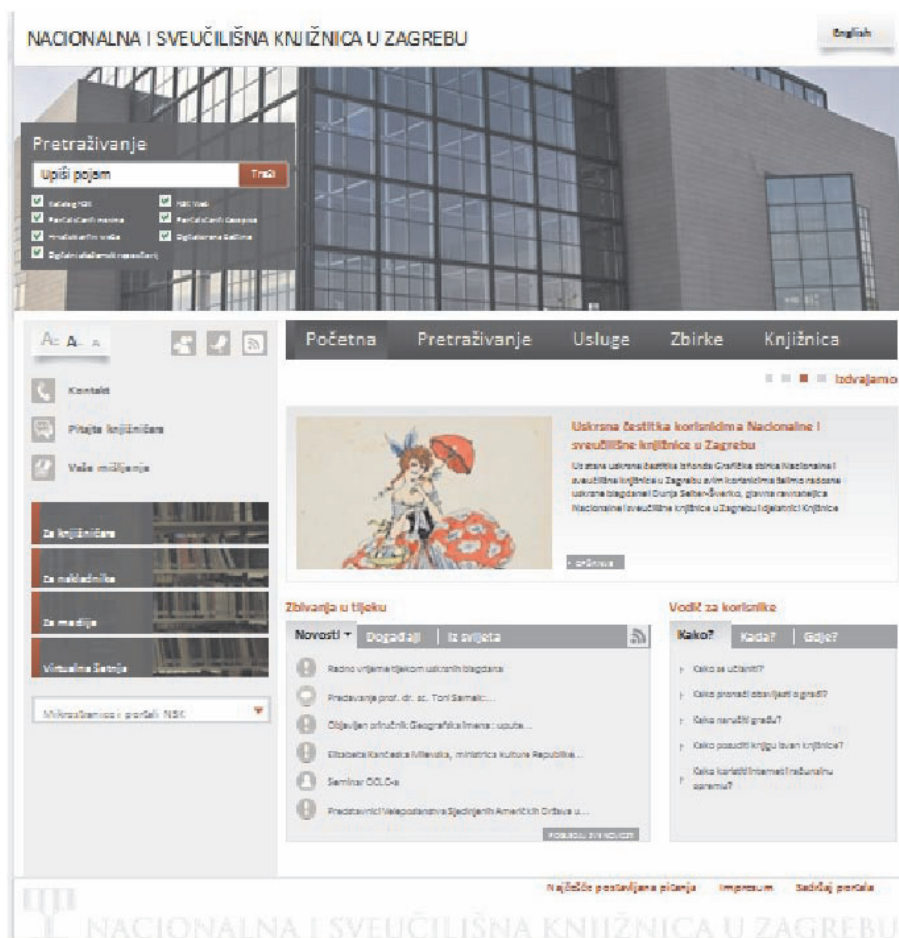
NACIONALNA I SVEUČILIŠNA KNJIŽNICA U ZAGREBU

English

Pretraživanje

Upiši pojam

Traži

Katalog NSK

NSK Web

Portal Cenit mrežno

Portal Cenit časopisa

Hrvatska Cenit vreća

Digitalizirana baština

Digitalni akademski repozitorij

A A A

Kontakt

Pitajte knjižničara

Vaše mišljenje

Za knjižničare

Za nakladnike

Za medije

Virtualna šetnja

Mikrostranice i portali NSK

Početna

Pretraživanje

Usluge

Zbirke

Knjižnica

Izdvajamo

Uskrsna čestitka korisnicima Nacionalne i sveučilišne knjižnice u Zagrebu

Uz staru uskrsnu čestitku iz fonda Grafičke zbirke Nacionalne i sveučilišne knjižnice u Zagrebu svim korisnicima želimo radosne uskrsne blagdane! Dunja Seiter-Šverko, glavna ravnateljica Nacionalne i sveučilišne knjižnice u Zagrebu i djelatnici Knjižnice

opširnije

Zbivanja u tijeku

Novosti

Događaji

Iz svijeta

Radno vrijeme tijekom uskrsnih blagdana

Predavanje prof. dr. sc. Toni Samelić...

Objavljen priručnik Geografska imena: upute...

Elizabeta Kančeska Milevska, ministrica kulture Republike...

Seminar OCLC-a

Predstavnici Veleposlanstva Sjedinjenih Američkih Država u...

POGLEDAJ SVE NOVOSTI

Vodič za korisnike

Kako?

Kada?

Gdje?

Kako se učlaniti?

Kako pronaći dostupnost građi?

Kako naručiti građu?

Kako posuditi knjigu izvan knjižnice?

Kako koristiti internet i računalnu opremu?

Najčešće postavljana pitanja

Impresum

Sadržaj portala

NACIONALNA I SVEUČILIŠNA KNJIŽNICA U ZAGREBU